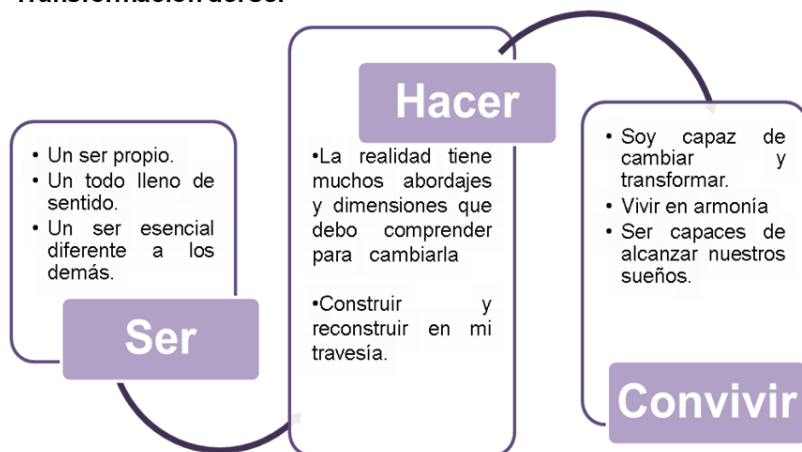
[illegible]

• Un ser propio.
• Un todo lleno de sentido.
• Un ser esencial diferente a los demás.

Ser

Hacer

•La realidad tiene muchos abordajes y dimensiones que debo comprender para cambiarla

•Construir y reconstruir en mi travesía.

• Soy capaz de cambiar y transformar.
• Vivir en armonía
• Ser capaces de alcanzar nuestros sueños.

Convivir